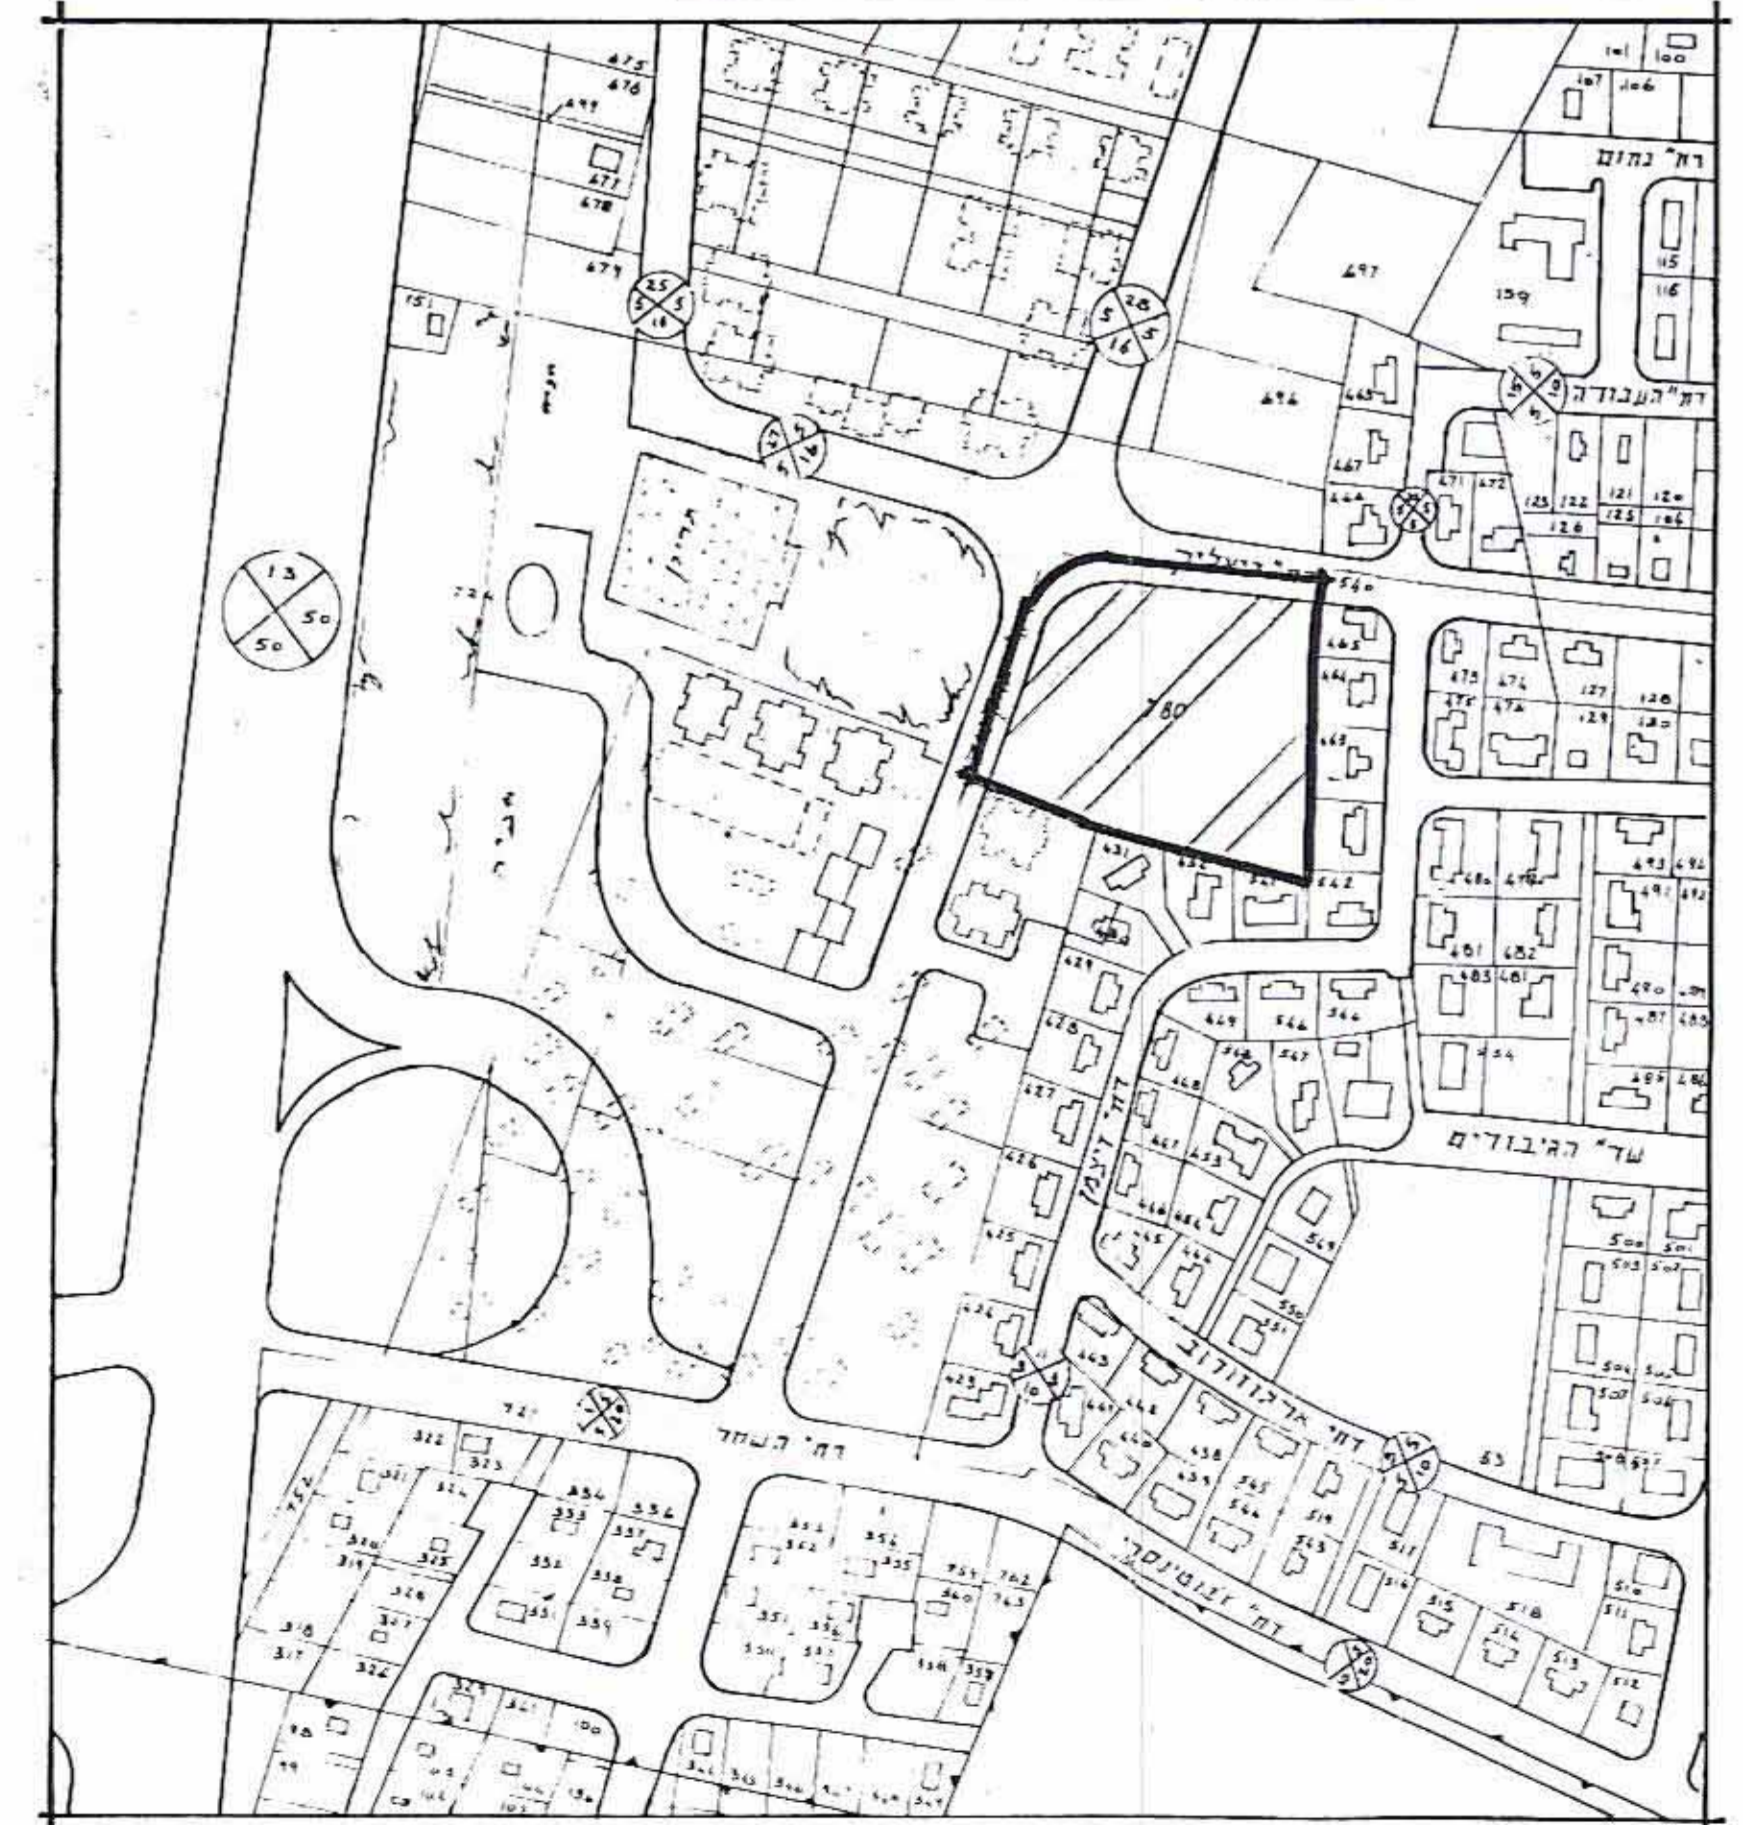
475
476
477
478
479
101 100
107 106
רח' נחום
497
159
115
116
25 5 5 16
28 5 5 16
151
רח' העבודה
496
465
467
471 472
123 122 121 120
126 125 124
רח' הרצל
540
13 50 50
780
465
464
463
475 474 127 128
475 476 129 130
431 432 541 542
493 494
491 492
481 482
483 481
490
487 485
429
428
449 546 546
548 547
427
468
454
485 486
שד' הגיבורים
426
467 453
466 486
445 444
549
425
550
551
500 501
503 502
424
443
רח' אלקלעי
423
441 442
440 438
439 545
546 519
543 517
53
504 505
507 506
508 507
721
רח' השחר
322 323
321 324
334 336
333 337
310 325
319
326
327
318
317 322
332
338
331 339
353 352
356 355
351
754 762
760 763
רח' ז'בוטינסקי
516 515
518
514
513
510
511
512
329 341
100
99
רח' ויצמן